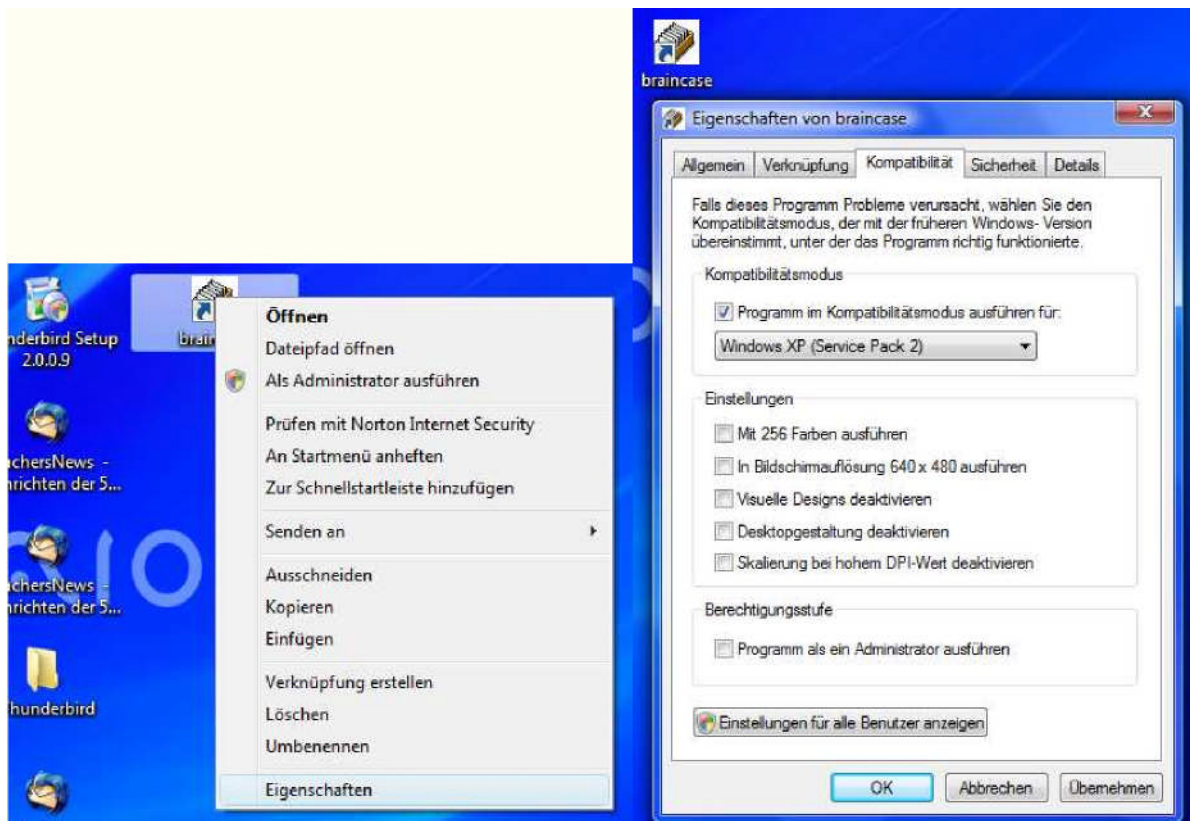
nderbird Setup 2.0.0.9

braı

chersNews - hrichten der 5...

chersNews - hrichten der 5...

hunderbird

Öffnen
Dateipfad öffnen
Als Administrator ausführen
Prüfen mit Norton Internet Security
An Startmenü anheften
Zur Schnellstartleiste hinzufügen
Senden an
Ausschneiden
Kopieren
Einfügen
Verknüpfung erstellen
Löschen
Umbenennen
Eigenschaften

braincase

Eigenschaften von braincase

Allgemein | Verknüpfung | Kompatibilität | Sicherheit | Details

Falls dieses Programm Probleme verursacht, wählen Sie den Kompatibilitätsmodus, der mit der früheren Windows- Version übereinstimmt, unter der das Programm richtig funktionierte.

Kompatibilitätsmodus
Programm im Kompatibilitätsmodus ausführen für:
Windows XP (Service Pack 2)

Einstellungen
Mit 256 Farben ausführen
In Bildschirmauflösung 640 x 480 ausführen
Visuelle Designs deaktivieren
Desktopgestaltung deaktivieren
Skalierung bei hohem DPI-Wert deaktivieren

Berechtigungsstufe
Programm als ein Administrator ausführen

Einstellungen für alle Benutzer anzeigen

OK | Abbrechen | Übernehmen